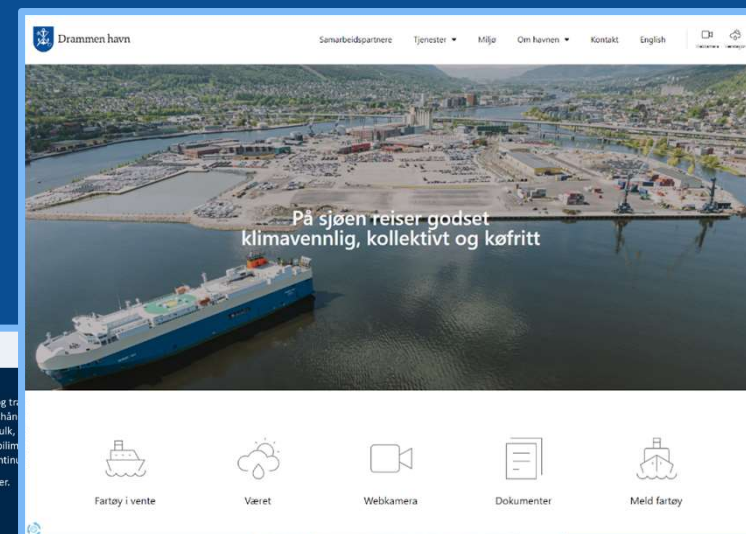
Drammen havn

Samarbeidspartnere Tjenester Miljø Om havnen Kontakt English

På sjøen reiser godset klimavennlig, kollektivt og køfritt

Fartøy i vente

Været

Webkamera

Dokumenter

Meld fartøy

g tr
hån
ulk,
bilim
ntinu

er.